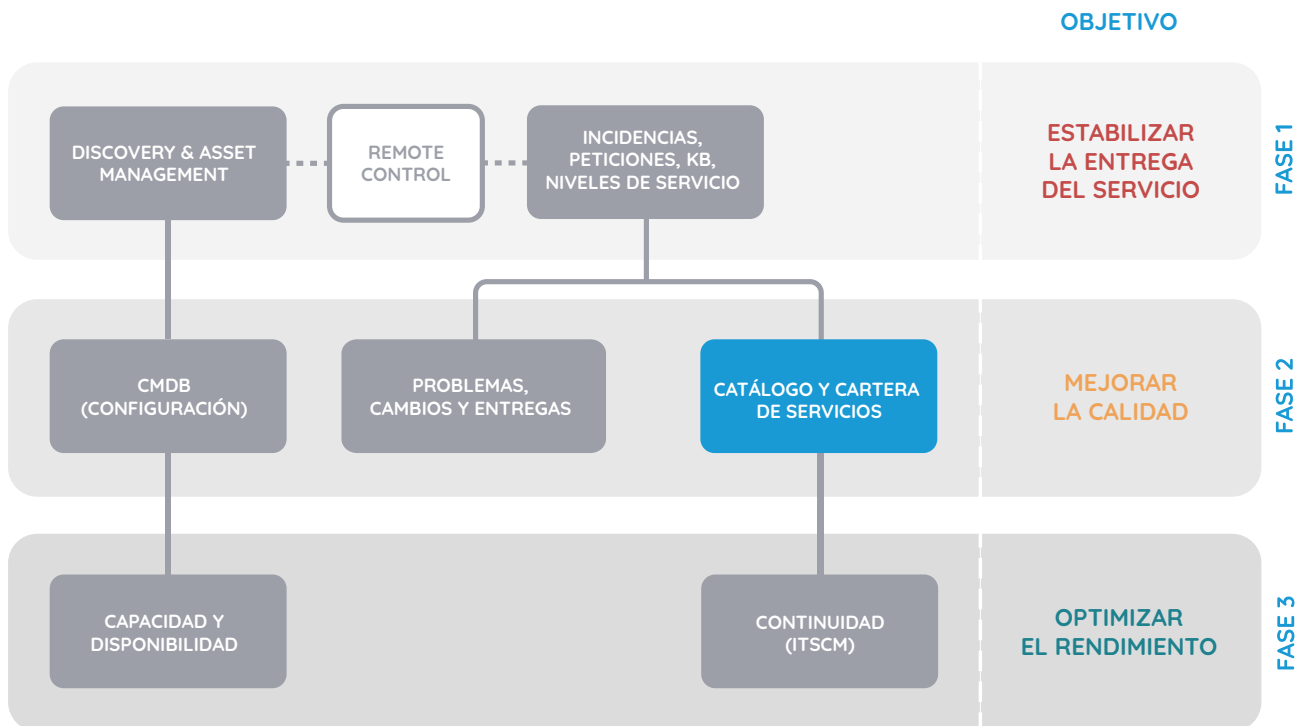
OBJETIVO

DISCOVERY & ASSET MANAGEMENT

REMOTE CONTROL

INCIDENCIAS, PETICIONES, KB, NIVELES DE SERVICIO

ESTABILIZAR LA ENTREGA DEL SERVICIO

FASE 1

CMDB (CONFIGURACIÓN)

PROBLEMAS, CAMBIOS Y ENTREGAS

CATÁLOGO Y CARTERA DE SERVICIOS

MEJORAR LA CALIDAD

FASE 2

CAPACIDAD Y DISPONIBILIDAD

CONTINUIDAD (ITSCM)

OPTIMIZAR EL RENDIMIENTO

FASE 3